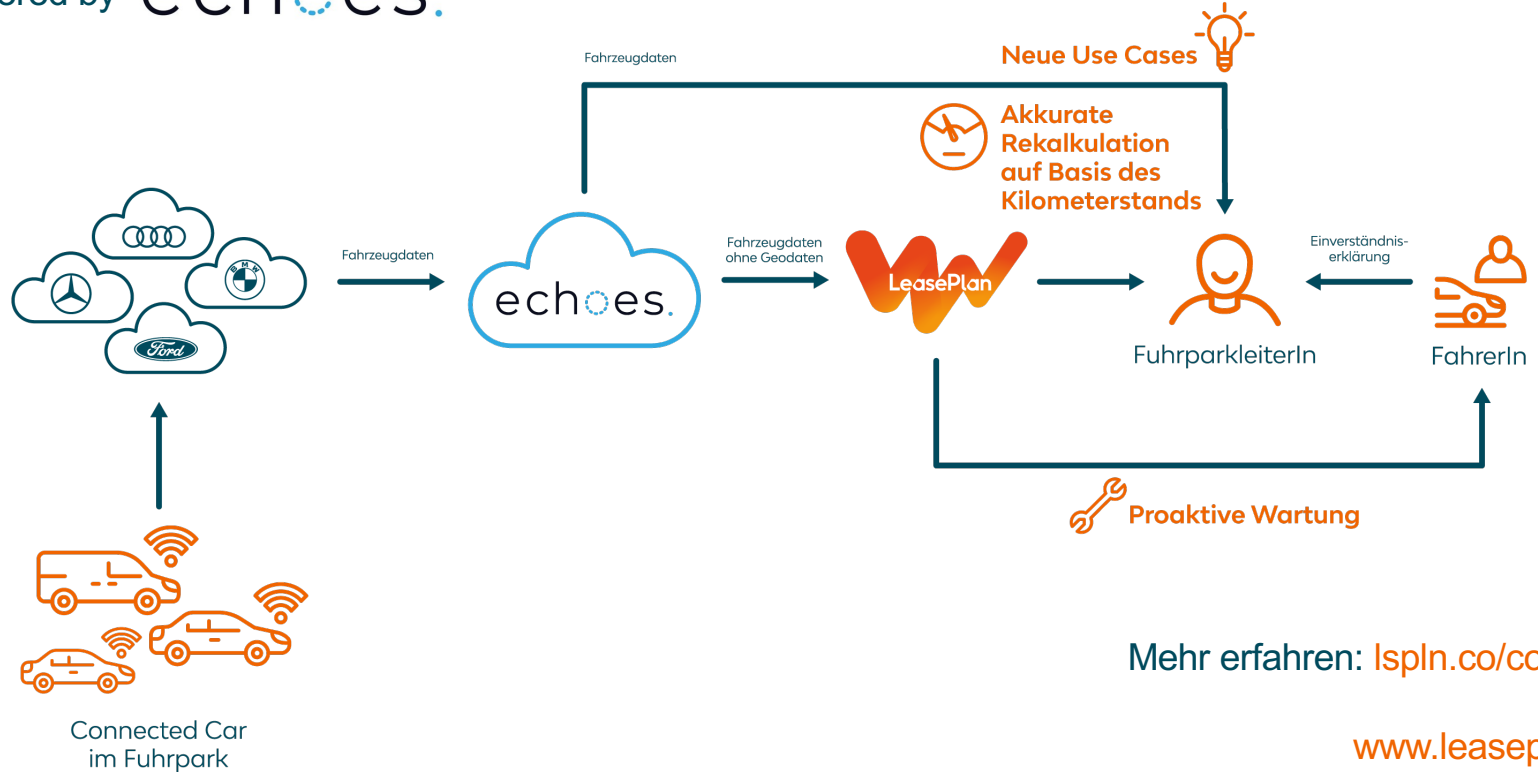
ered by echoes.

Fahrzeugdaten

Neue Use Cases

Akkurate Rekalkulation auf Basis des Kilometerstands

BMW

Ford

Fahrzeugdaten

echoes.

Fahrzeugdaten ohne Geodaten

LeasePlan

Einverständniserklärung

FuhrparkleiterIn

FahrerIn

Proaktive Wartung

Connected Car im Fuhrpark

Mehr erfahren: lspln.co/co

www.leasep